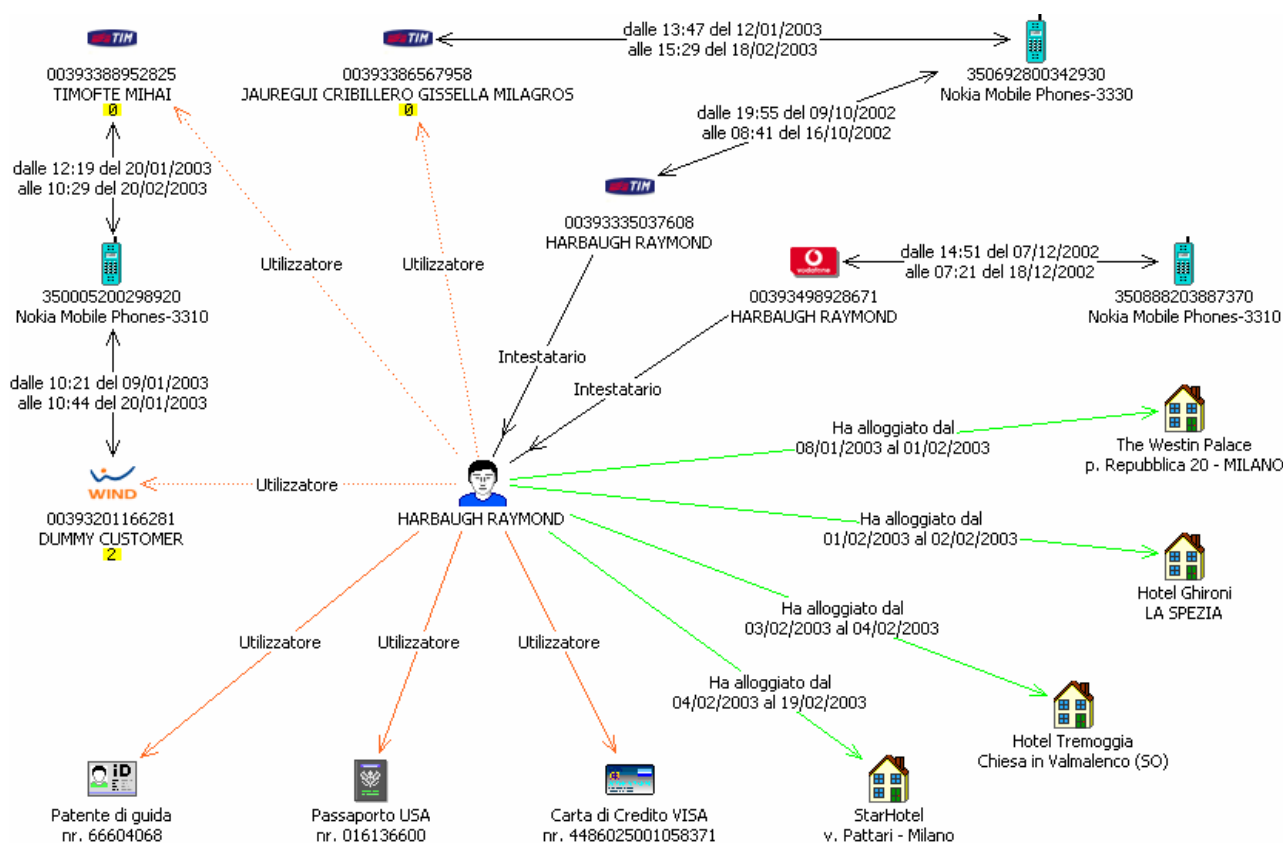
TIM
00393388952825
TIMOFTE MIHAI
0

TIM
00393386567958
JAUREGUI CRIBILLERO GISSELLA MILAGROS
0

dalle 13:47 del 12/01/2003
alle 15:29 del 18/02/2003

350692800342930
Nokia Mobile Phones-3330

dalle 19:55 del 09/10/2002
alle 08:41 del 16/10/2002

TIM
00393335037608
HARBAUGH RAYMOND

dalle 12:19 del 20/01/2003
alle 10:29 del 20/02/2003

350005200298920
Nokia Mobile Phones-3310

Utilizzatore

Utilizzatore

vodafone
00393498928671
HARBAUGH RAYMOND

dalle 14:51 del 07/12/2002
alle 07:21 del 18/12/2002

350888203887370
Nokia Mobile Phones-3310

Intestatario

Intestatario

dalle 10:21 del 09/01/2003
alle 10:44 del 20/01/2003

Ha alloggiato dal
08/01/2003 al 01/02/2003

The Westin Palace
p. Repubblica 20 - MILANO

WIND
00393201166281
DUMMY CUSTOMER
2

Utilizzatore

HARBAUGH RAYMOND

Ha alloggiato dal
01/02/2003 al 02/02/2003

Hotel Ghironi
LA SPEZIA

Ha alloggiato dal
03/02/2003 al 04/02/2003

Utilizzatore

Utilizzatore

Utilizzatore

Ha alloggiato dal
04/02/2003 al 19/02/2003

Hotel Tremoggia
Chiesa in Valmalenco (SO)

iD
Patente di guida
nr. 66604068

Passaporto USA
nr. 016136600

Carta di Credito VISA
nr. 4486025001058371

StarHotel
v. Pattari - Milano